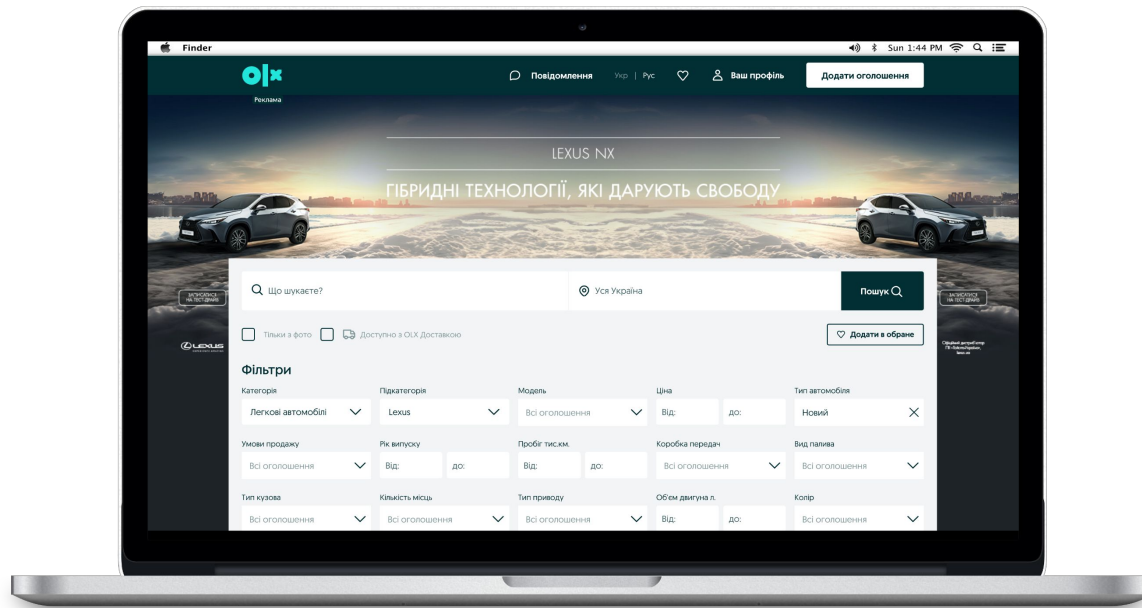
Finder

Sun 1:44 PM

olx
Реклама

Повідомлення Укр | Рус Ваш профіль Додати оголошення

LEXUS NX

ГІБРИДНІ ТЕХНОЛОГІЇ, ЯКІ ДАРУЮТЬ СВОБОДУ

Що шукаєте?
Уся Україна
Пошук

Тільки з фото
Доступно з OLX Доставкою
Додати в обране

LEXUS

Фільтри

| Категорія | Підкатегорія | Модель | Ціна | | Тип автомобіля |
|---|---|---|---|---|---|
| Легкові автомобілі | Lexus | Всі оголошення | Від: | до: | Новий |
| Умови продажу | Рік випуску | | Пробіг тис.км. | | Коробка передач | Вид палива |
| Всі оголошення | Від: | до: | Від: | до: | Всі оголошення | Всі оголошення |
| Тип кузова | Кількість місць | Тип приводу | Об'єм двигуна л. | | Колір |
| Всі оголошення | Всі оголошення | Всі оголошення | Від: | до: | Всі оголошення |